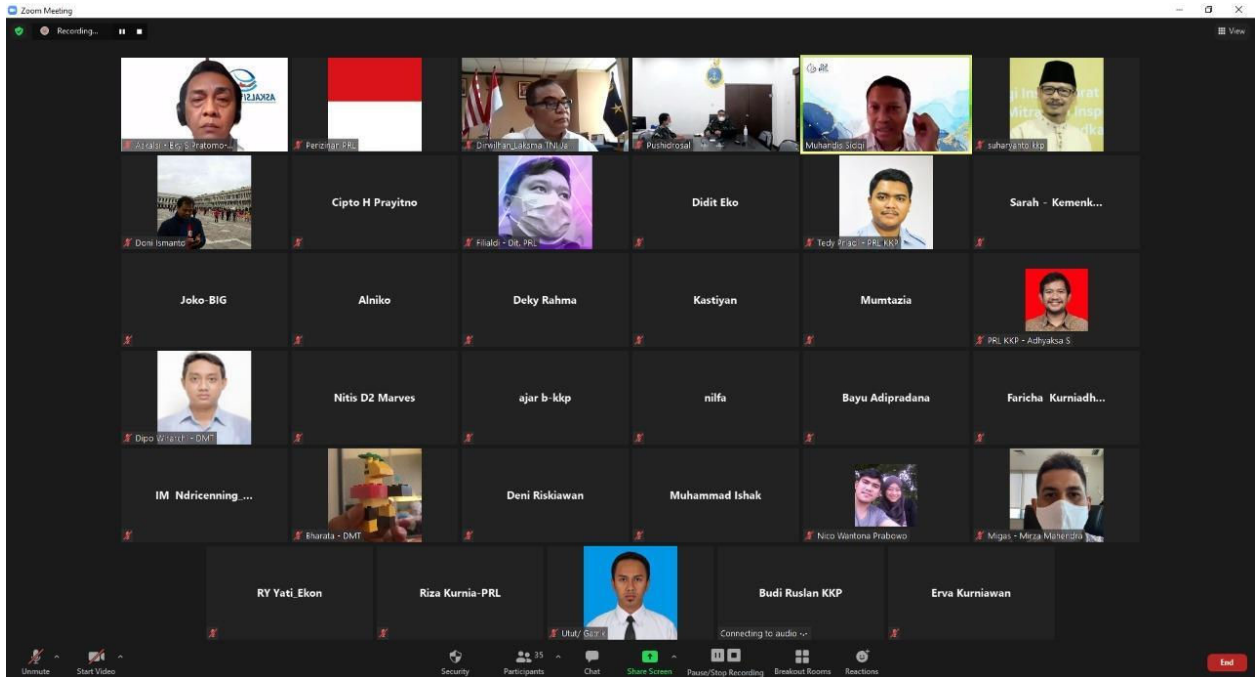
Zoom Meeting

Recording...

View

ASKALSI

Askalsi - Ero S Pratomo-...

Perizinan PRL

Dirwilhan_Laksma TNI Ja...

Pushidrosal

Muhardis Sidqi

suharyanto Ikp

Doni Ismanto

Cipto H Prayitno

Filialdi - Dit. PRL

Didit Eko

Tedy Prací - PRL KKP

Sarah - Kemenk...

Joko-BIG

Alniko

Deky Rahma

Kastiyan

Mumtazia

PRL KKP - Adhyaksa S

Dipo Wiranch - DMT

Nitis D2 Marves

ajar b-kkp

nilfa

Bayu Adipradana

Faricha Kurniadh...

IM Ndricenning_...

Bharata - DMT

Deni Riskiawan

Muhammad Ishak

Nico Wantona Prabowo

Migas - Mirza Mahendra

RY Yati_Ekon

Riza Kurnia-PRL

Utut/ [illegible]

Budi Ruslan KKP

Connecting to audio ...

Erva Kurniawan

Unmute

Start Video

Security

35

Participants

Chat

Share Screen

Pause/Stop Recording

Breakout Rooms

Reactions

End